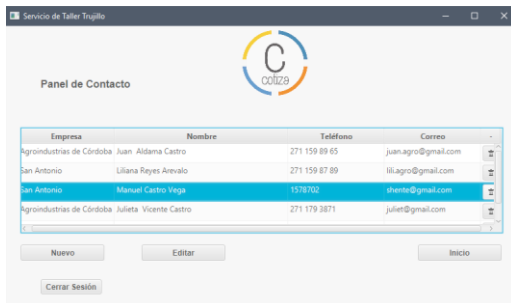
Servicio de Taller Trujillo

C
cotiza

Panel de Contacto

| Empresa | Nombre | Teléfono | Correo |
|---|---|---|---|
| Agroindustrias de Córdoba | Juan Aldama Castro | 271 159 89 65 | juan.agro@gmail.com |
| San Antonio | Liliana Reyes Arevalo | 271 159 87 89 | lili.agro@gmail.com |
| San Antonio | Manuel Castro Vega | 1578702 | shente@gmail.com |
| Agroindustrias de Córdoba | Julieta Vicente Castro | 271 179 3871 | juliet@gmail.com |

Nuevo

Editar

Inicio

Cerrar Sesión